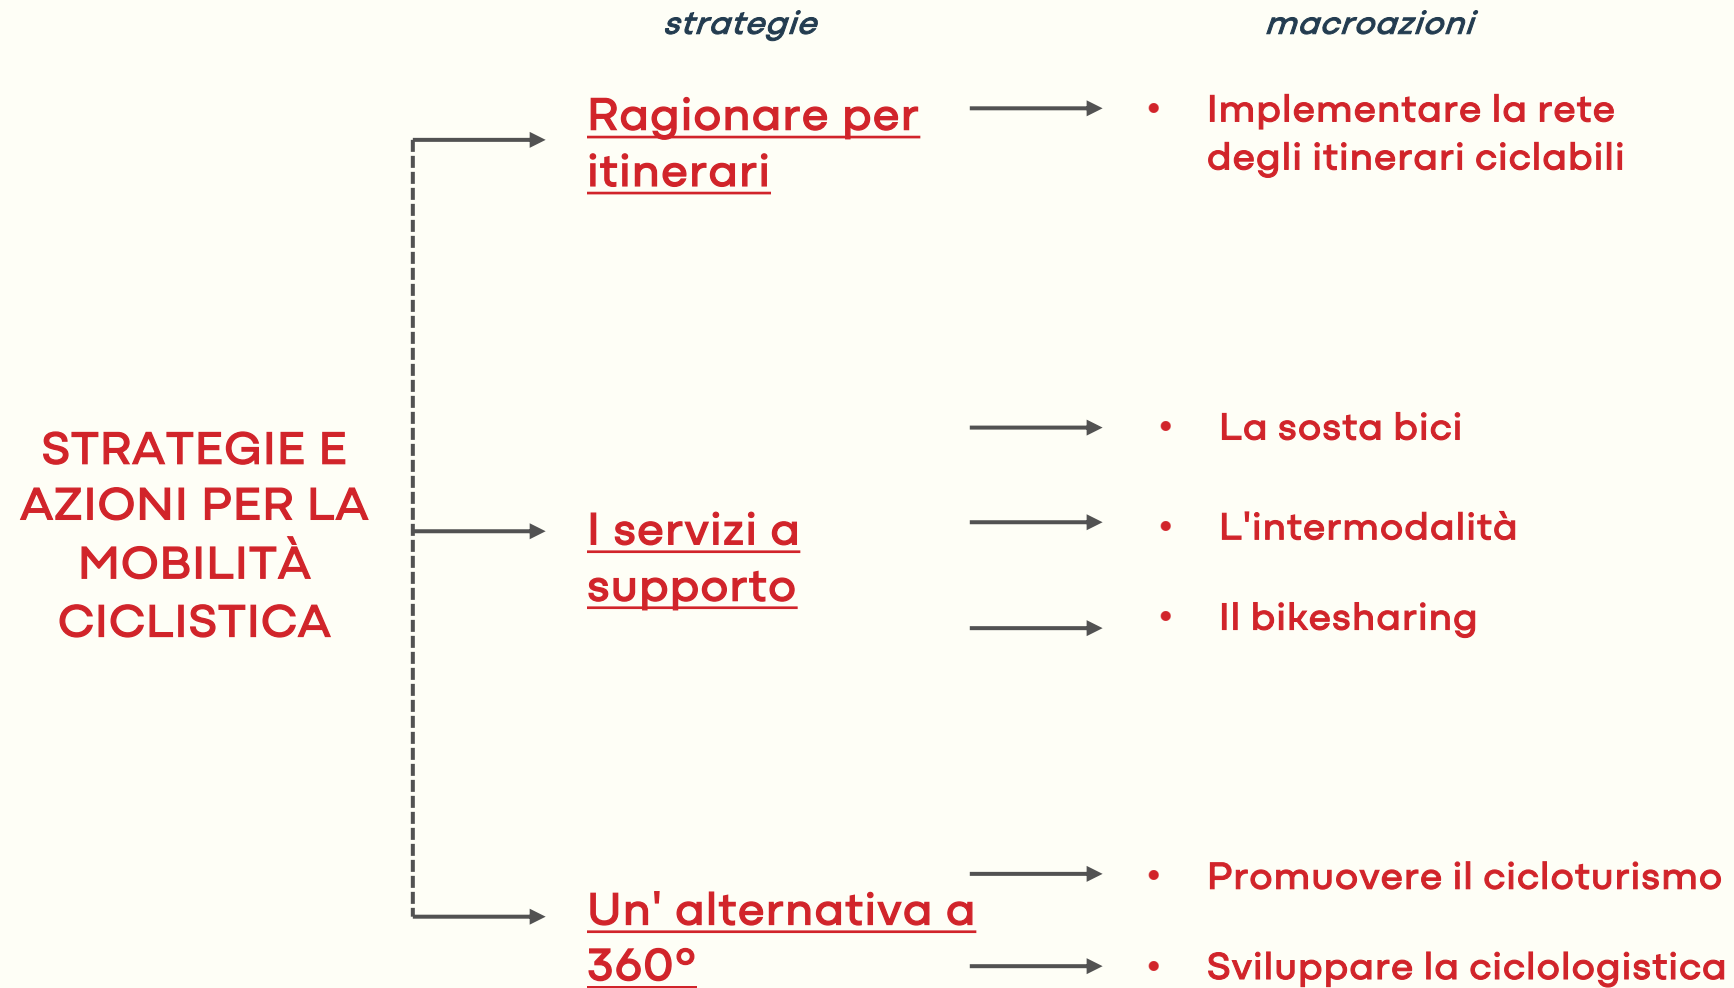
strategie

macroazioni

STRATEGIE E AZIONI PER LA MOBILITÀ CICLISTICA

Ragionare per itinerari

- Implementare la rete degli itinerari ciclabili

I servizi a supporto

- La sosta bici
- L'intermodalità
- Il bikesharing

Un' alternativa a 360°

- Promuovere il cicloturismo
- Sviluppare la ciclologistica